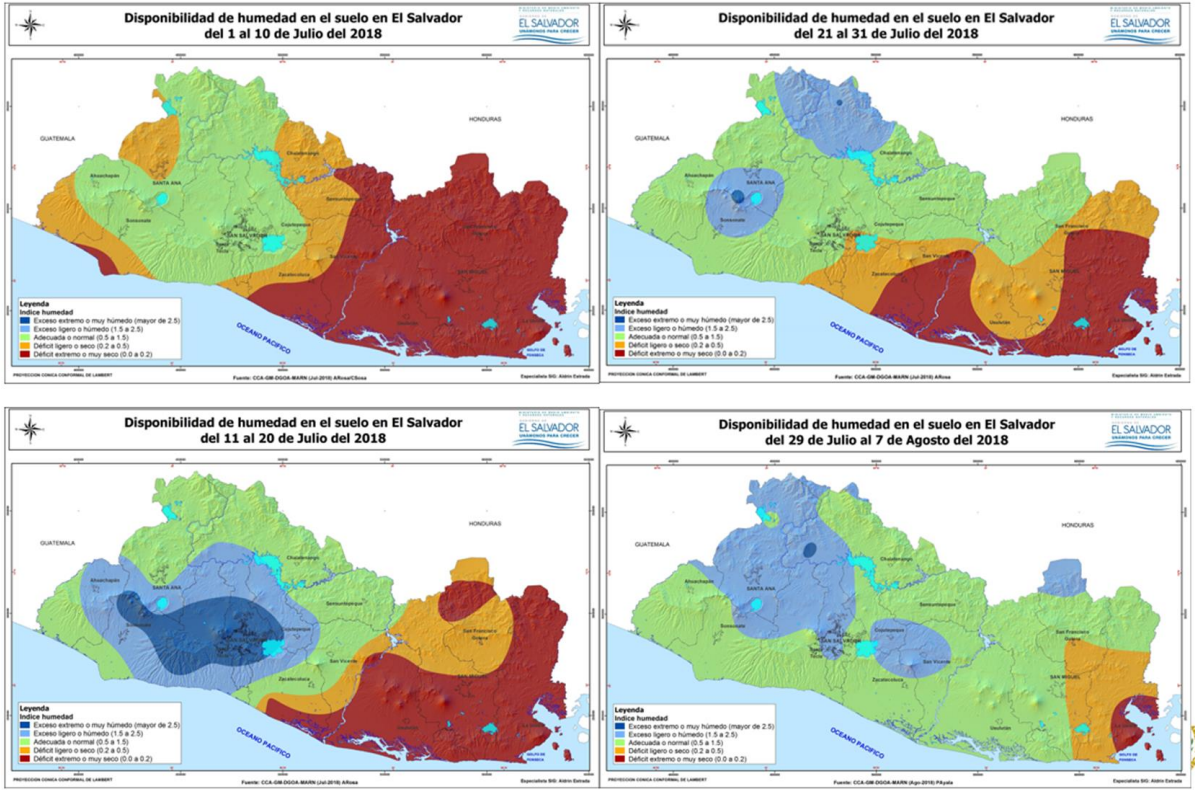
Disponibilidad de humedad en el suelo en El Salvador
del 1 al 10 de Julio del 2018

EL SALVADOR
UNÁMONOS PARA CRECER

GUATEMALA
HONDURAS
Ahuachapán
SANTA ANA
Sonsonate
Chalatenango
SAN SALVADOR
Cojutepeque
Sensuntepeque
Zacatecoluca
San Vicente
SAN MIGUEL
Usulután
OCEANO PACIFICO
GOLFO DE FONSECA

Leyenda
Indice humedad
Exceso extremo o muy húmedo (mayor de 2.5)
Exceso ligero o húmedo (1.5 a 2.5)
Adecuada o normal (0.5 a 1.5)
Déficit ligero o seco (0.2 a 0.5)
Déficit extremo o muy seco (0.0 a 0.2)

PROYECCION CONICA CONFORMAL DE LAMBERT
Fuente: CCA-GM-DGOA-MARN (Jul-2018) ARosa/CSosa
Especialista SIG: Aldrin Estrada

Disponibilidad de humedad en el suelo en El Salvador
del 21 al 31 de Julio del 2018

EL SALVADOR
UNÁMONOS PARA CRECER

GUATEMALA
HONDURAS
Ahuachapán
SANTA ANA
Sonsonate
Chalatenango
SAN SALVADOR
Cojutepeque
Sensuntepeque
Zacatecoluca
San Vicente
San Francisco
SAN MIGUEL
Usulután
OCEANO PACIFICO
GOLFO DE FONSECA

Leyenda
Indice humedad
Exceso extremo o muy húmedo (mayor de 2.5)
Exceso ligero o húmedo (1.5 a 2.5)
Adecuada o normal (0.5 a 1.5)
Déficit ligero o seco (0.2 a 0.5)
Déficit extremo o muy seco (0.0 a 0.2)

PROYECCION CONICA CONFORMAL DE LAMBERT
Fuente: CCA-GM-DGOA-MARN (Jul-2018) ARosa
Especialista SIG: Aldrin Estrada

Disponibilidad de humedad en el suelo en El Salvador
del 11 al 20 de Julio del 2018

EL SALVADOR
UNÁMONOS PARA CRECER

GUATEMALA
HONDURAS
Ahuachapán
SANTA ANA
Sonsonate
Chalatenango
SAN SALVADOR
Cojutepeque
Sensuntepeque
Zacatecoluca
San Vicente
San Francisco Gotera
SAN MIGUEL
Usulután
OCEANO PACIFICO
GOLFO DE FONSECA

Leyenda
Indice humedad
Exceso extremo o muy húmedo (mayor de 2.5)
Exceso ligero o húmedo (1.5 a 2.5)
Adecuada o normal (0.5 a 1.5)
Déficit ligero o seco (0.2 a 0.5)
Déficit extremo o muy seco (0.0 a 0.2)

PROYECCION CONICA CONFORMAL DE LAMBERT
Fuente: CCA-GM-DGOA-MARN (Jul-2018) ARosa
Especialista SIG: Aldrin Estrada

Disponibilidad de humedad en el suelo en El Salvador
del 29 de Julio al 7 de Agosto del 2018

EL SALVADOR
UNÁMONOS PARA CRECER

GUATEMALA
HONDURAS
Ahuachapán
SANTA ANA
Sonsonate
Chalatenango
SAN SALVADOR
Cojutepeque
Sensuntepeque
Zacatecoluca
San Vicente
San Francisco
SAN MIGUEL
Usulután
OCEANO PACIFICO
GOLFO DE FONSECA

Leyenda
Indice humedad
Exceso extremo o muy húmedo (mayor de 2.5)
Exceso ligero o húmedo (1.5 a 2.5)
Adecuada o normal (0.5 a 1.5)
Déficit ligero o seco (0.2 a 0.5)
Déficit extremo o muy seco (0.0 a 0.2)

PROYECCION CONICA CONFORMAL DE LAMBERT
Fuente: CCA-GM-DGOA-MARN (Ago-2018) PAyala
Especialista SIG: Aldrin Estrada